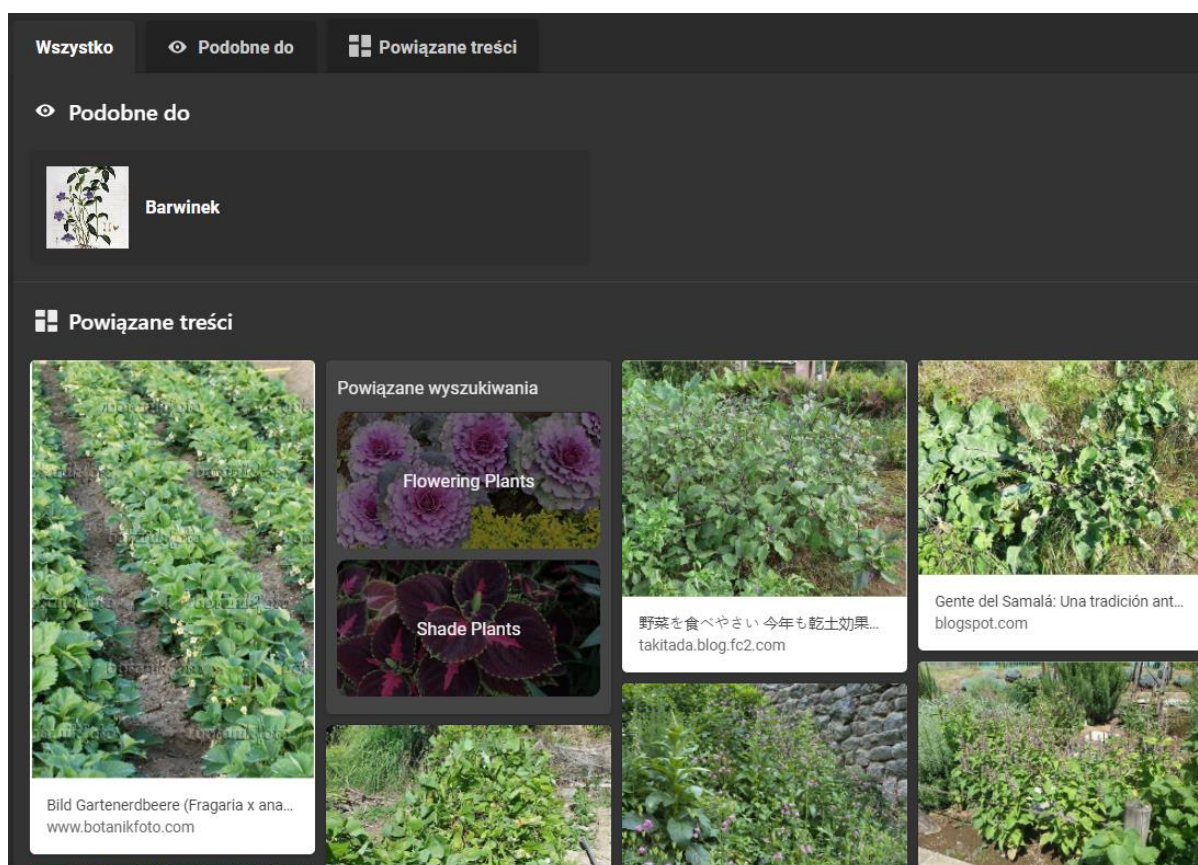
Wszystko | Podobne do | Powiązane treści

Podobne do

Barwinek

Powiązane treści

Powiązane wyszukiwania

Flowering Plants

Shade Plants

野菜を食べやさい 今年も乾土効果...
takitada.blog.fc2.com

Gente del Samalá: Una tradición ant...
blogspot.com

Bild Gartenerdbeere (Fragaria x ana...
www.botanikfoto.com